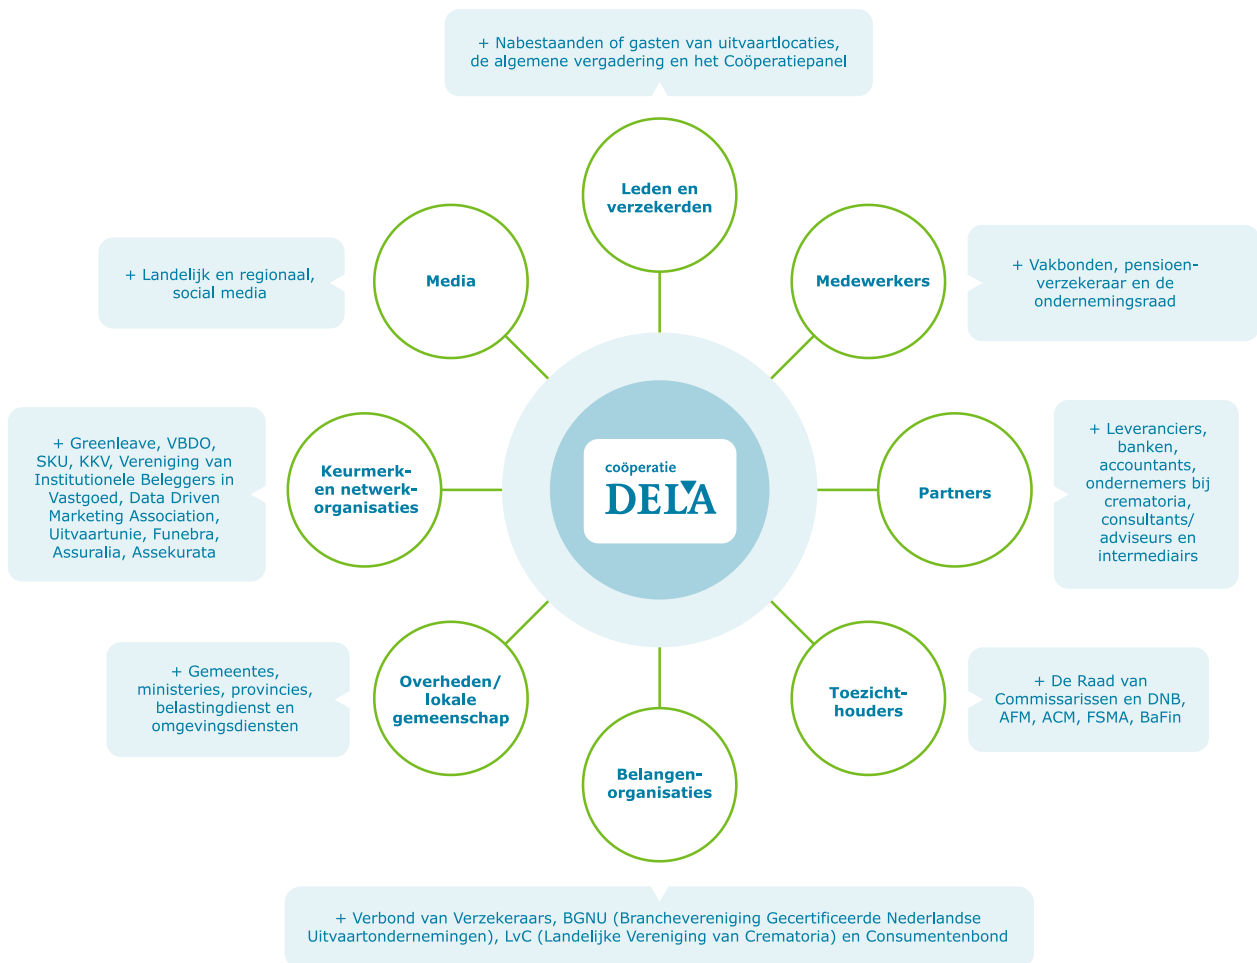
+ Nabestaanden of gasten van uitvaartlocaties, de algemene vergadering en het Coöperatiepanel

Leden en verzekerden

+ Landelijk en regionaal, social media

Media

Medewerkers

+ Vakbonden, pensioenverzekeraar en de ondernemingsraad

coöperatie
DELA

+ Greenleave, VBDO, SKU, KKV, Vereniging van Institutionele Beleggers in Vastgoed, Data Driven Marketing Association, Uitvaartunie, Funebra, Assuralia, Assekurata

Keurmerk- en netwerkorganisaties

Partners

+ Leveranciers, banken, accountants, ondernemers bij crematoria, consultants/ adviseurs en intermediairs

+ Gemeentes, ministeries, provincies, belastingdienst en omgevingsdiensten

Overheden/ lokale gemeenschap

Toezichthouders

+ De Raad van Commissarissen en DNB, AFM, ACM, FSMA, BaFin

Belangenorganisaties

+ Verbond van Verzekeraars, BGNU (Branchevereniging Gecertificeerde Nederlandse Uitvaartondernemingen), LvC (Landelijke Vereniging van Crematoria) en Consumentenbond